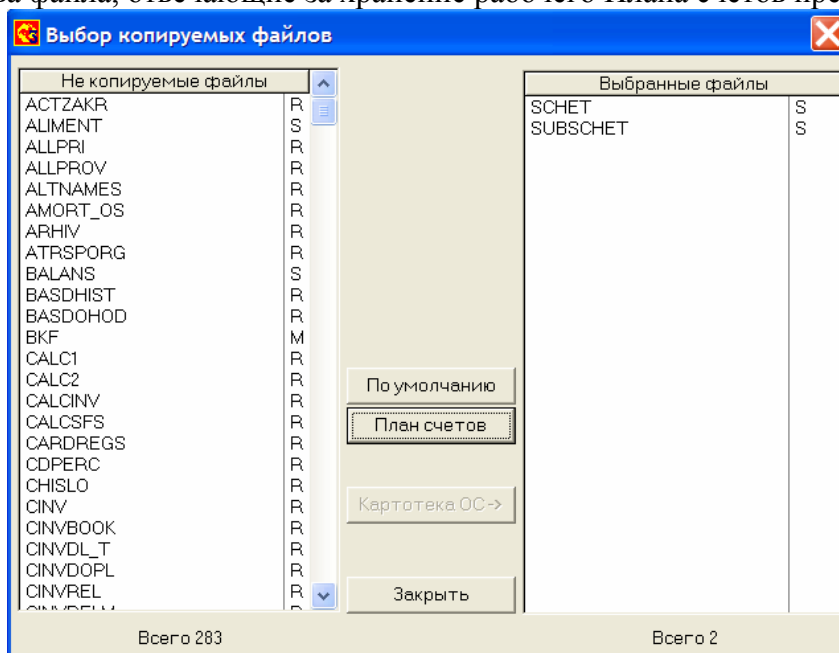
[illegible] файла, отвечающие за хранение рабочего Плана счетов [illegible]

Выбор копируемых файлов

| Не копируемые файлы | |
|---|---|
| ACTZAKR | R |
| ALIMENT | S |
| ALLPRI | R |
| ALLPROV | R |
| ALTNAMES | R |
| AMORT_OS | R |
| ARHIV | R |
| ATRSPORG | R |
| BALANS | S |
| BASDHIST | R |
| BASDOHOD | R |
| BKF | M |
| CALC1 | R |
| CALC2 | R |
| CALCINV | R |
| CALCSFS | R |
| CARDREGS | R |
| CDPERC | R |
| CHISLO | R |
| CINV | R |
| CINVBOOK | R |
| CINVDL_T | R |
| CINVDOPL | R |
| CINVREL | R |
| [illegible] | |

По умолчанию

План счетов

Картотека ОС ->

Закрыть

| Выбранные файлы | |
|---|---|
| SCHET | S |
| SUBSCHET | S |

Всего 283

Всего 2